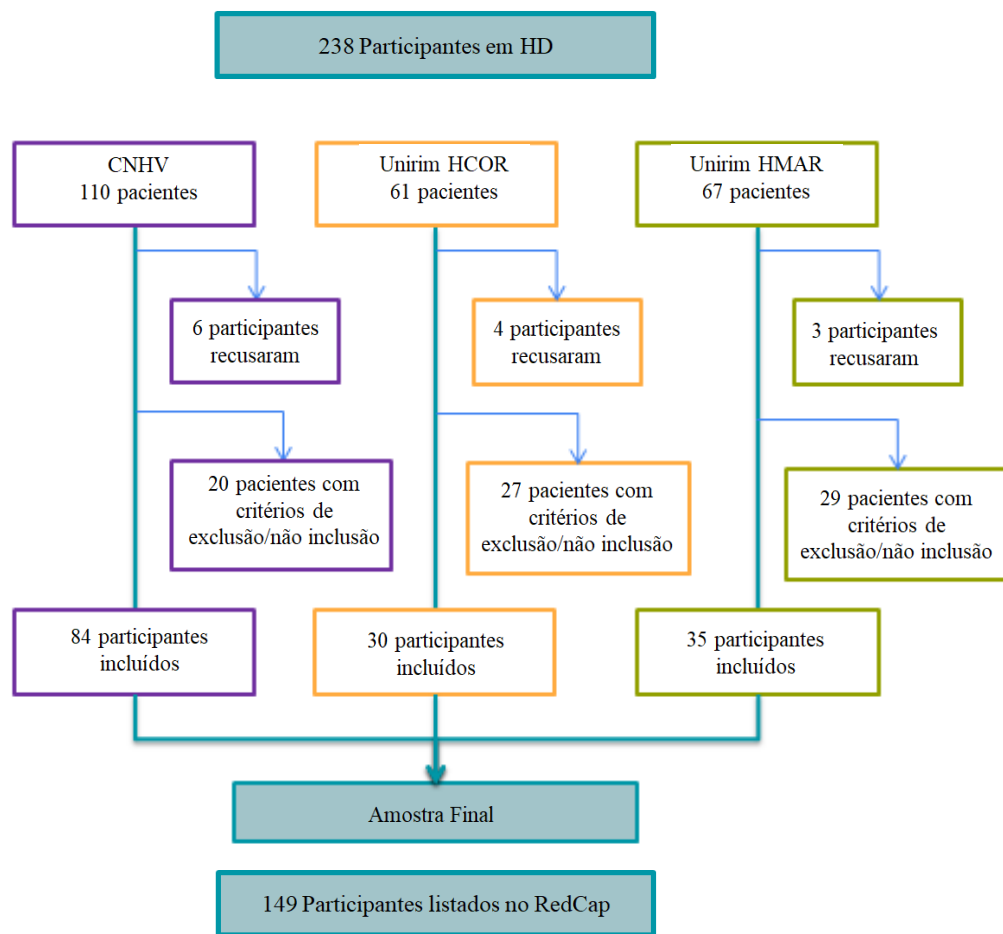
238 Participantes em HD

CNHV
110 pacientes

6 participantes recusaram

20 pacientes com critérios de exclusão/não inclusão

84 participantes incluídos

Unirim HCOR
61 pacientes

4 participantes recusaram

27 pacientes com critérios de exclusão/não inclusão

30 participantes incluídos

Unirim HMAR
67 pacientes

3 participantes recusaram

29 pacientes com critérios de exclusão/não inclusão

35 participantes incluídos

Amostra Final

149 Participantes listados no RedCap